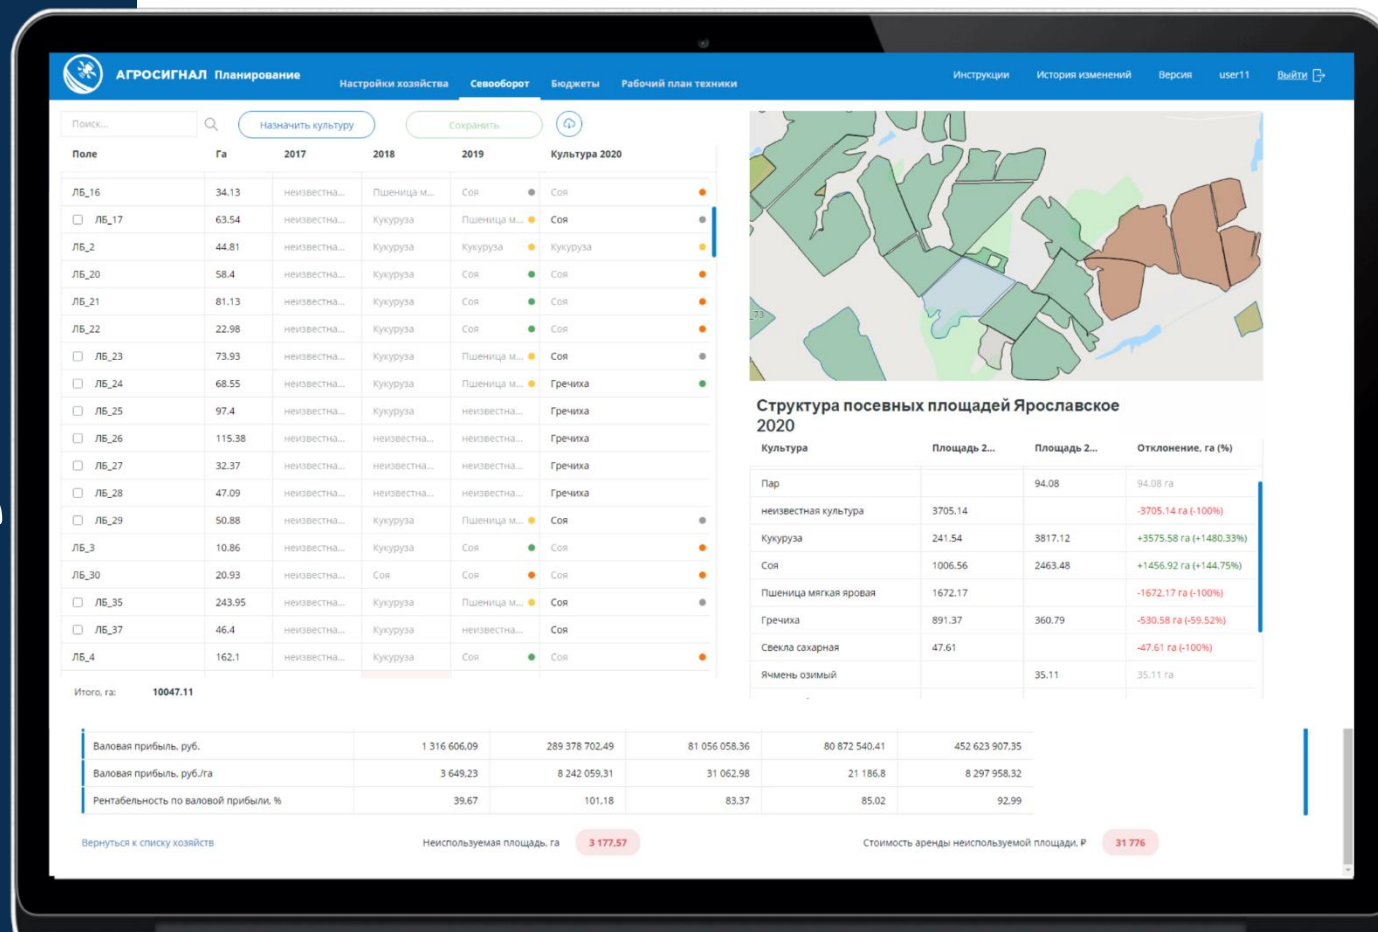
АГРОСИГНАЛ Планирование Настройки хозяйства Севооборот Бюджеты Рабочий план техники Инструкции История изменений Версия user11 Выйти

Поиск... Назначить культуру Сохранить

| Поле | Га | 2017 | 2018 | 2019 | Культура 2020 |
|---|---|---|---|---|---|
| ЛБ_16 | 34.13 | неизвестна... | Пшеница м... | Соя | Соя |
| ЛБ_17 | 63.54 | неизвестна... | Кукуруза | Пшеница м... | Соя |
| ЛБ_2 | 44.81 | неизвестна... | Кукуруза | Кукуруза | Кукуруза |
| ЛБ_20 | 58.4 | неизвестна... | Кукуруза | Соя | Соя |
| ЛБ_21 | 81.13 | неизвестна... | Кукуруза | Соя | Соя |
| ЛБ_22 | 22.98 | неизвестна... | Кукуруза | Соя | Соя |
| ЛБ_23 | 73.93 | неизвестна... | Кукуруза | Пшеница м... | Соя |
| ЛБ_24 | 68.55 | неизвестна... | Кукуруза | Пшеница м... | Гречиха |
| ЛБ_25 | 97.4 | неизвестна... | Кукуруза | неизвестна... | Гречиха |
| ЛБ_26 | 115.38 | неизвестна... | неизвестна... | неизвестна... | Гречиха |
| ЛБ_27 | 32.37 | неизвестна... | неизвестна... | неизвестна... | Гречиха |
| ЛБ_28 | 47.09 | неизвестна... | неизвестна... | неизвестна... | Гречиха |
| ЛБ_29 | 50.88 | неизвестна... | Кукуруза | Пшеница м... | Соя |
| ЛБ_3 | 10.86 | неизвестна... | Кукуруза | Соя | Соя |
| ЛБ_30 | 20.93 | неизвестна... | Соя | Соя | Соя |
| ЛБ_35 | 243.95 | неизвестна... | Кукуруза | Пшеница м... | Соя |
| ЛБ_37 | 46.4 | неизвестна... | Кукуруза | неизвестна... | Соя |
| ЛБ_4 | 162.1 | неизвестна... | Кукуруза | Соя | Соя |

Итого, га: 10047.11

Структура посевных площадей Ярославское 2020

| Культура | Площадь 2... | Площадь 2... | Отклонение, га (%) |
|---|---|---|---|
| Пар | | 94.08 | 94.08 га |
| неизвестная культура | 3705.14 | | -3705.14 га (-100%) |
| Кукуруза | 241.54 | 3817.12 | +3575.58 га (+1480.33%) |
| Соя | 1006.56 | 2463.48 | +1456.92 га (+144.75%) |
| Пшеница мягкая яровая | 1672.17 | | -1672.17 га (-100%) |
| Гречиха | 891.37 | 360.79 | -530.58 га (-59.52%) |
| Свекла сахарная | 47.61 | | -47.61 га (-100%) |
| Ячмень озимый | | 35.11 | 35.11 га |

| Валовая прибыль, руб. | 1 316 606,09 | 289 378 702,49 | 81 056 058,36 | 80 872 540,41 | 452 623 907,35 |
|---|---|---|---|---|---|
| Валовая прибыль, руб./га | 3 649,23 | 8 242 059,31 | 31 062,98 | 21 186,8 | 8 297 958,32 |
| Рентабельность по валовой прибыли, % | 39,67 | 101,18 | 83,37 | 85,02 | 92,99 |

Вернуться к списку хозяйств Неиспользуемая площадь, га 3 177,57 Стоимость аренды неиспользуемой площади, ₽ 31 776